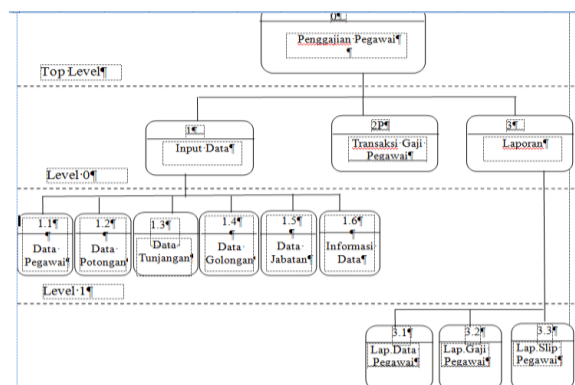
0¶
Penggajian·Pegawai¶
¶

Top·Level¶

1¶
Input·Data¶

2¶
Transaksi·Gaji·Pegawai¶

3¶
Laporan¶

Level·0¶

1.1¶
¶
Data·Pegawai¶

1.2¶
¶
Data·Potongan¶

1.3¶
¶
Data·Tunjangan¶

1.4¶
¶
Data·Golongan¶

1.5¶
¶
Data·Jabatan¶

1.6¶
¶
Informasi·Data¶

Level·1¶

3.1¶
Lap.Data·Pegawai¶

3.2¶
Lap.Gaji·Pegawai¶

3.3¶
Lap.Slip·Pegawai¶